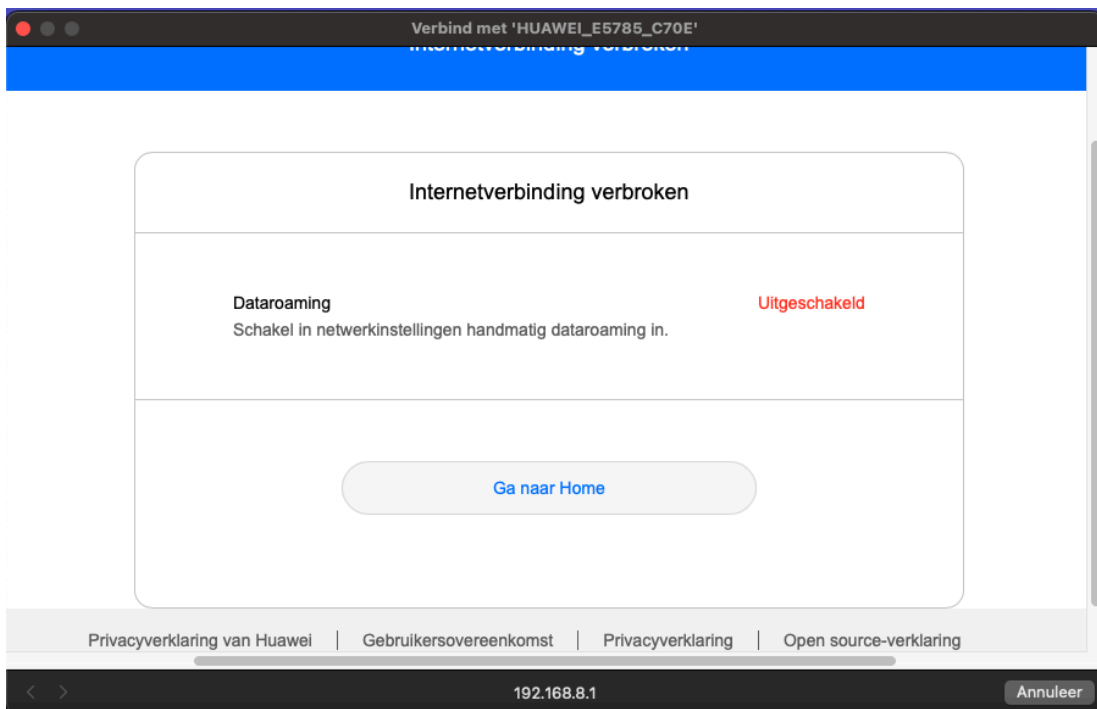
Verbind met 'HUAWEI_E5785_C70E'

Internetverbinding verbroken

Internetverbinding verbroken

Dataroaming
Schakel in netwerkinstellingen handmatig dataroaming in.

Uitgeschakeld

Ga naar Home

Privacyverklaring van Huawei | Gebruikersovereenkomst | Privacyverklaring | Open source-verklaring

192.168.8.1

Annuleer